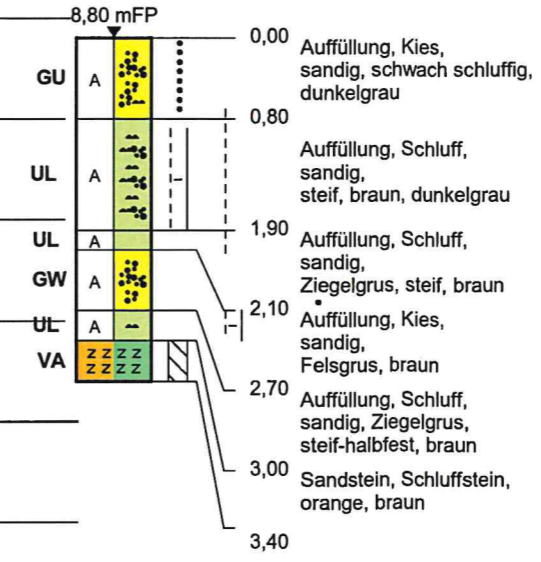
8,80 mFP

GU A
UL A
UL A
GW A
UL A
VA

0,00 Auffüllung, Kies, sandig, schwach schluffig, dunkelgrau

0,80 Auffüllung, Schluff, sandig, steif, braun, dunkelgrau

1,90 Auffüllung, Schluff, sandig, Ziegelgrus, steif, braun

2,10 Auffüllung, Kies, sandig, Felsgrus, braun

2,70 Auffüllung, Schluff, sandig, Ziegelgrus, steif-halbfest, braun

3,00 Sandstein, Schluffstein, orange, braun

3,40